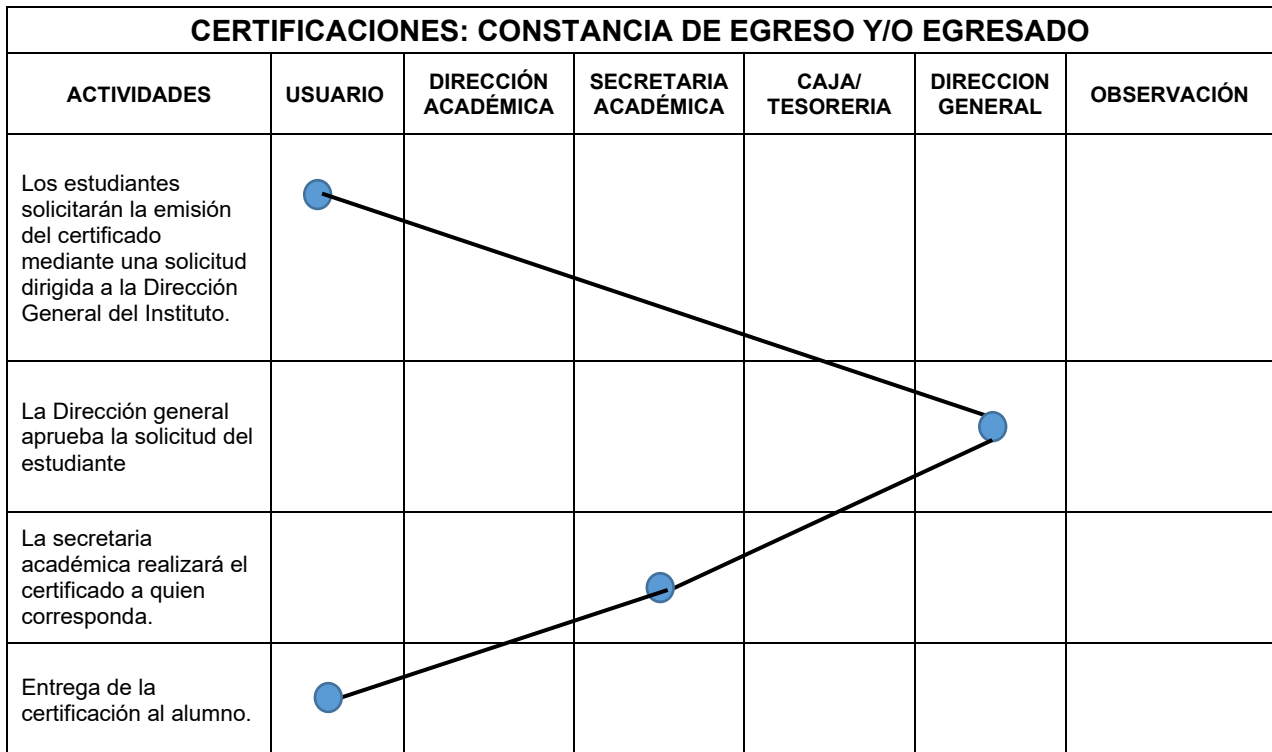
CERTIFICACIONES: CONSTANCIA DE EGRESO Y/O EGRESADO

| ACTIVIDADES | USUARIO | DIRECCIÓN ACADÉMICA | SECRETARIA ACADÉMICA | CAJA/ TESORERIA | DIRECCION GENERAL | OBSERVACIÓN |
|---|---|---|---|---|---|---|
| Los estudiantes solicitarán la emisión del certificado mediante una solicitud dirigida a la Dirección General del Instituto. | | | | | | |
| La Dirección general aprueba la solicitud del estudiante | | | | | | |
| La secretaria académica realizará el certificado a quien corresponda. | | | | | | |
| Entrega de la certificación al alumno. | | | | | | |